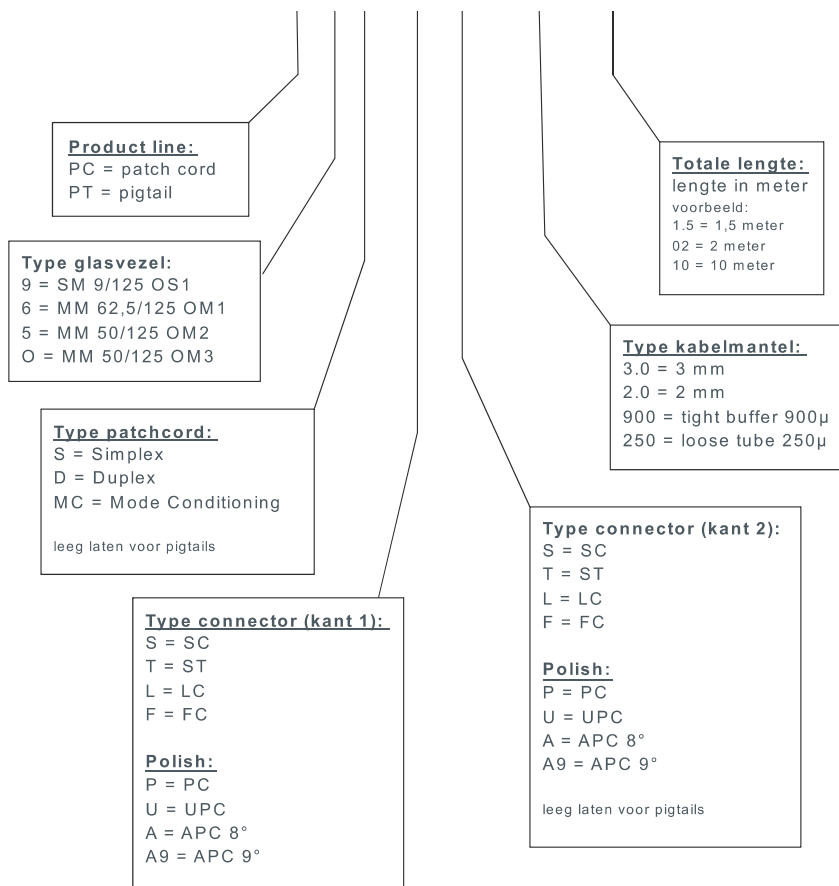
Product line:
PC = patch cord
PT = pigtail

Type glasvezel:
9 = SM 9/125 OS1
6 = MM 62,5/125 OM1
5 = MM 50/125 OM2
O = MM 50/125 OM3

Type patchcord:
S = Simplex
D = Duplex
MC = Mode Conditioning

leeg laten voor pigtails

Type connector (kant 1):
S = SC
T = ST
L = LC
F = FC

Polish:
P = PC
U = UPC
A = APC 8°
A9 = APC 9°

Totale lengte:
lengte in meter
voorbeeld:
1.5 = 1,5 meter
02 = 2 meter
10 = 10 meter

Type kabelmantel:
3.0 = 3 mm
2.0 = 2 mm
900 = tight buffer 900μ
250 = loose tube 250μ

Type connector (kant 2):
S = SC
T = ST
L = LC
F = FC

Polish:
P = PC
U = UPC
A = APC 8°
A9 = APC 9°

leeg laten voor pigtails